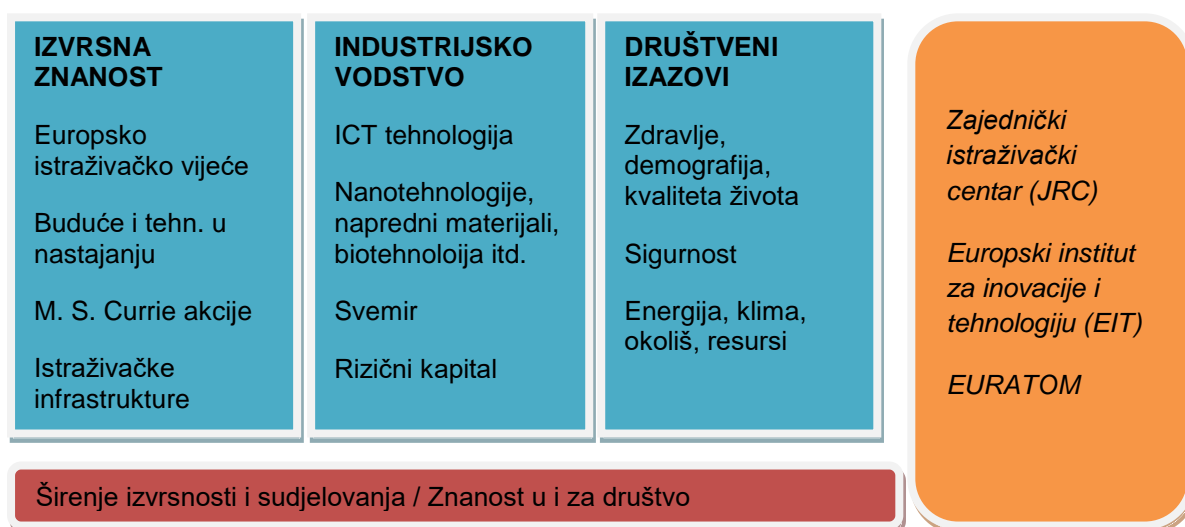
IZVRSNA ZNANOST

Europsko istraživačko vijeće

Buduće i tehn. u nastajanju

M. S. Currie akcije

Istraživačke infrastrukture

INDUSTRIJSKO VODSTVO

ICT tehnologija

Nanotehnologije, napredni materijali, biotehnoloija itd.

Svemir

Rizični kapital

DRUŠTVENI IZAZOVI

Zdravlje, demografija, kvaliteta života

Sigurnost

Energija, klima, okoliš, resursi

Zajednički istraživački centar (JRC)

Europski institut za inovacije i tehnologiju (EIT)

EURATOM

Širenje izvrsnosti i sudjelovanja / Znanost u i za društvo